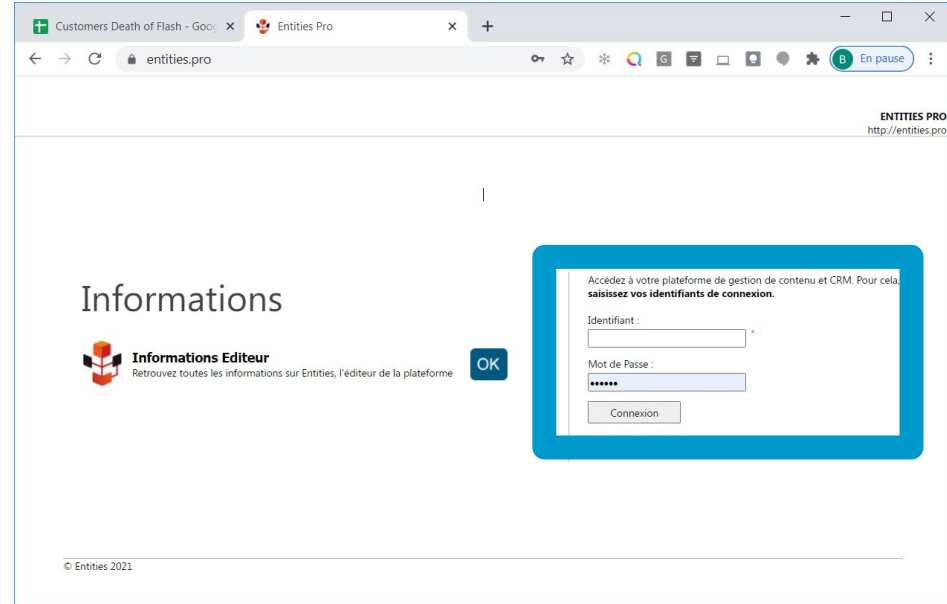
Customers Death of Flash - Goog ×
Entities Pro ×
+

entities.pro

B En pause

ENTITIES PRO
http://entities.pro

Informations

Informations Editeur
Retrouvez toutes les informations sur Entities, l'éditeur de la plateforme

OK

Accédez à votre plateforme de gestion de contenu et CRM. Pour cela, **saisissez vos identifiants de connexion.**

Identifiant :
*

Mot de Passe :
••••••

Connexion

© Entities 2021